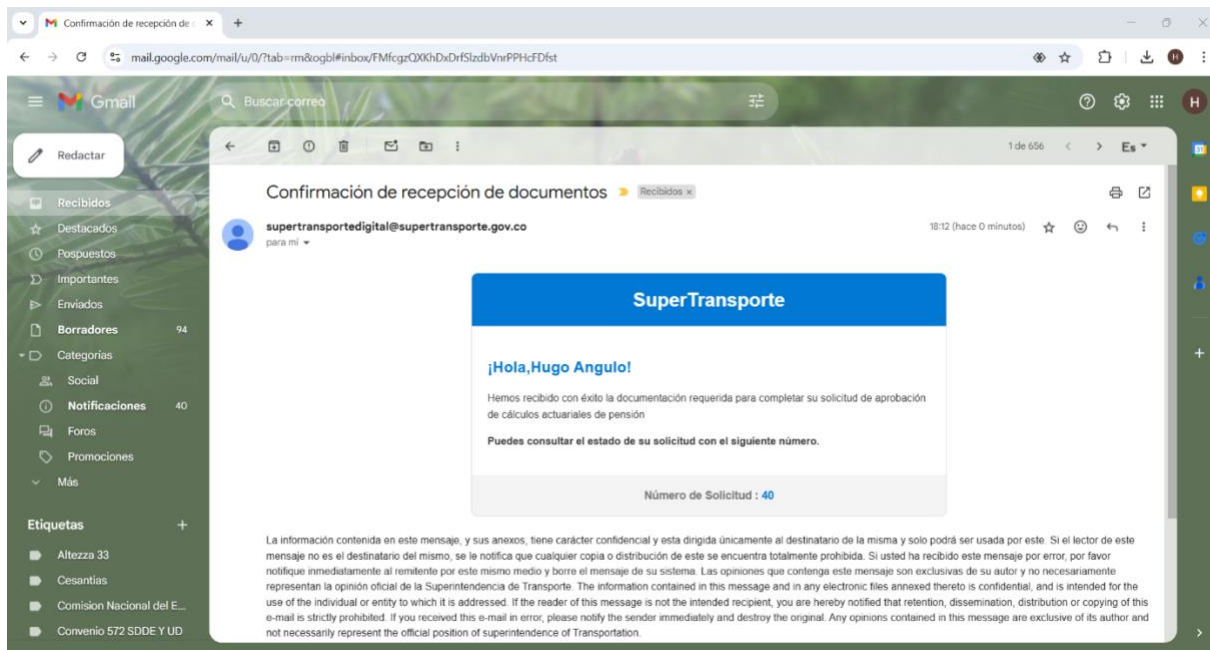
Confirmación de recepción de ×
+

mail.google.com/mail/u/0/?tab=rm&ogbl#inbox/FMfcgzQXKhDxDrfSlzdbVnrPPHcFDfst

Gmail
Buscar correo

Redactar

Recibidos
Destacados
Pospuestos
Importantes
Enviados
Borradores 94
Categorías
Social
Notificaciones 40
Foros
Promociones
Más

Etiquetas +
Altezza 33
Cesantias
Comision Nacional del E...
Convenio 572 SDDE Y UD

1 de 656
Es

Confirmación de recepción de documentos Recibidos ×

supertransportedigital@supertransporte.gov.co
para mí
18:12 (hace 0 minutos)

SuperTransporte

¡Hola,Hugo Angulo!

Hemos recibido con éxito la documentación requerida para completar su solicitud de aprobación de cálculos actuariales de pensión

Puedes consultar el estado de su solicitud con el siguiente número.

Número de Solicitud : 40

La información contenida en este mensaje, y sus anexos, tiene carácter confidencial y esta dirigida únicamente al destinatario de la misma y solo podrá ser usada por este. Si el lector de este mensaje no es el destinatario del mismo, se le notifica que cualquier copia o distribución de este se encuentra totalmente prohibida. Si usted ha recibido este mensaje por error, por favor notifique inmediatamente al remitente por este mismo medio y borre el mensaje de su sistema. Las opiniones que contenga este mensaje son exclusivas de su autor y no necesariamente representan la opinión oficial de la Superintendencia de Transporte. The information contained in this message and in any electronic files annexed thereto is confidential, and is intended for the use of the individual or entity to which it is addressed. If the reader of this message is not the intended recipient, you are hereby notified that retention, dissemination, distribution or copying of this e-mail is strictly prohibited. If you received this e-mail in error, please notify the sender immediately and destroy the original. Any opinions contained in this message are exclusive of its author and not necessarily represent the official position of superintendence of Transportation.